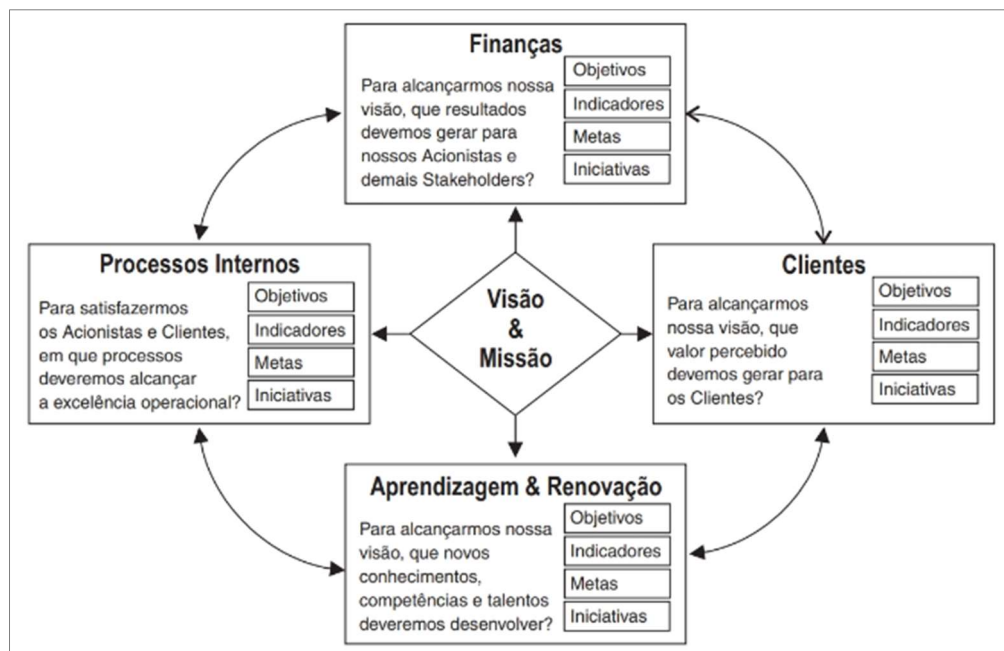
Finanças

Para alcançarmos nossa visão, que resultados devemos gerar para nossos Acionistas e demais Stakeholders?

Objetivos
Indicadores
Metas
Iniciativas

Processos Internos

Para satisfazermos os Acionistas e Clientes, em que processos deveremos alcançar a excelência operacional?

Objetivos
Indicadores
Metas
Iniciativas

Visão & Missão

Clientes

Para alcançarmos nossa visão, que valor percebido devemos gerar para os Clientes?

Objetivos
Indicadores
Metas
Iniciativas

Aprendizagem & Renovação

Para alcançarmos nossa visão, que novos conhecimentos, competências e talentos deveremos desenvolver?

Objetivos
Indicadores
Metas
Iniciativas